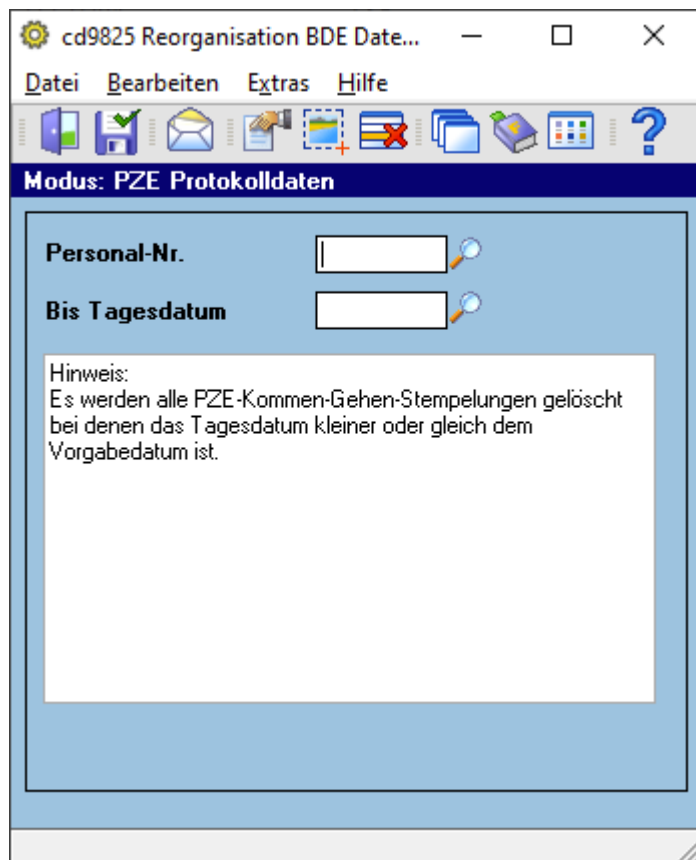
cd9825 Reorganisation BDE Date...

Datei Bearbeiten Extras Hilfe

Modus: PZE Protokolldaten

Personal-Nr.

Bis Tagesdatum

Hinweis:
Es werden alle PZE-Kommen-Gehen-Stempelungen gelöscht bei denen das Tagesdatum kleiner oder gleich dem Vorgabedatum ist.